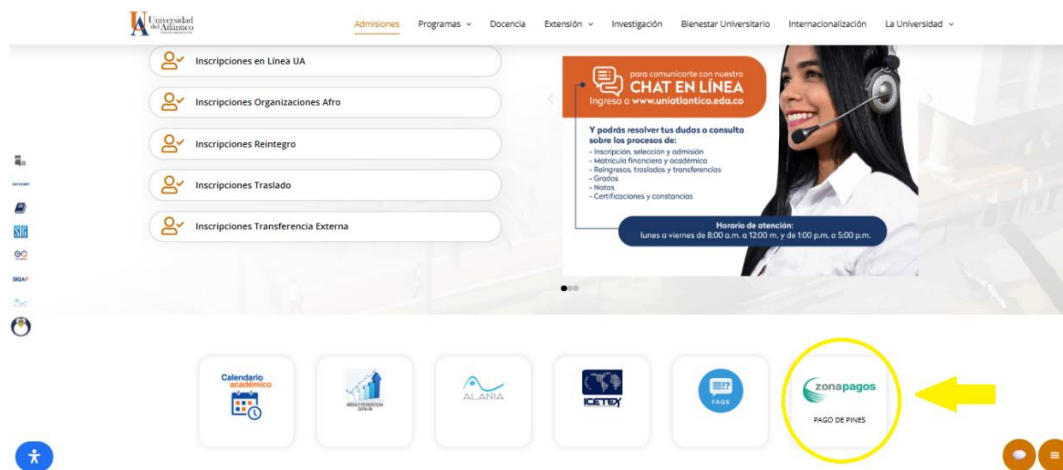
UA Universidad del Atlántico

Admisiones Programas Docencia Extensión Investigación Bienestar Universitario Internacionalización La Universidad

Inscripciones en Línea UA

Inscripciones Organizaciones Afro

Inscripciones Reintegro

Inscripciones Traslado

Inscripciones Transferencia Externa

para comunicarte con nuestro
CHAT EN LÍNEA
Ingresa a www.uniatlantico.edu.co

Y podrás resolver tus dudas o consulta sobre los procesos de:
- Inscripción, selección y admisión
- Matrícula financiera y académica
- Reingresos, traslados y transferencias
- Grados
- Notas
- Certificaciones y constancias

Horario de atención:
lunes a viernes de 8:00 a.m. a 12:00 m. y de 1:00 p.m. a 5:00 p.m.

SIG

SIGA

Calendario académico

ALANIA

ICETEX

FAQS

zonapagos
PAGO DE PINES